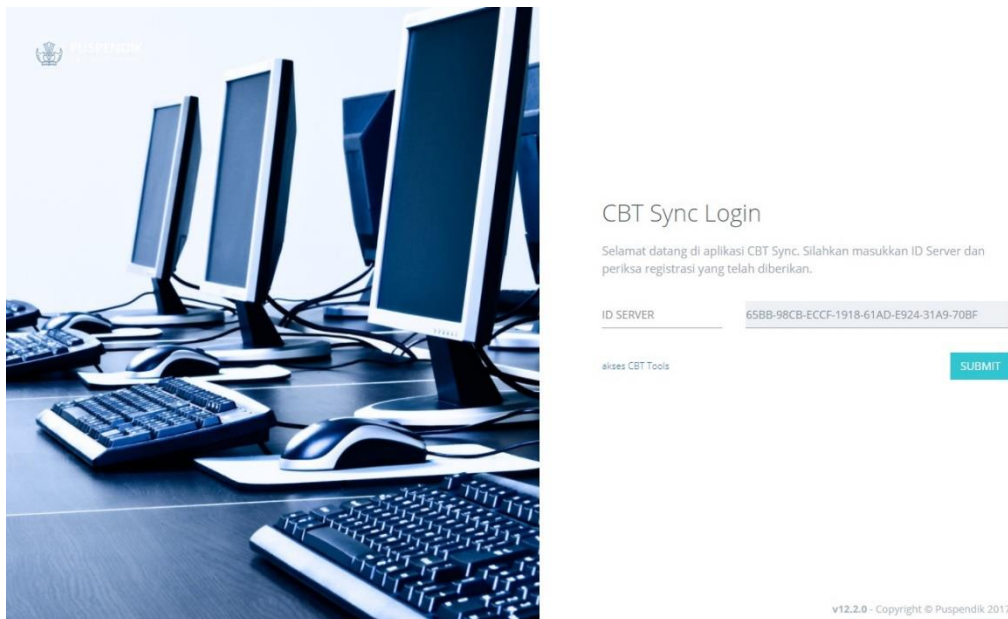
PUSPENDIK

CBT Sync Login

Selamat datang di aplikasi CBT Sync. Silahkan masukkan ID Server dan periksa registrasi yang telah diberikan.

ID SERVER

65BB-98CB-ECCF-1918-61AD-E924-31A9-70BF

akses CBT Tools

SUBMIT

v12.2.0 - Copyright © Puspendik 2017